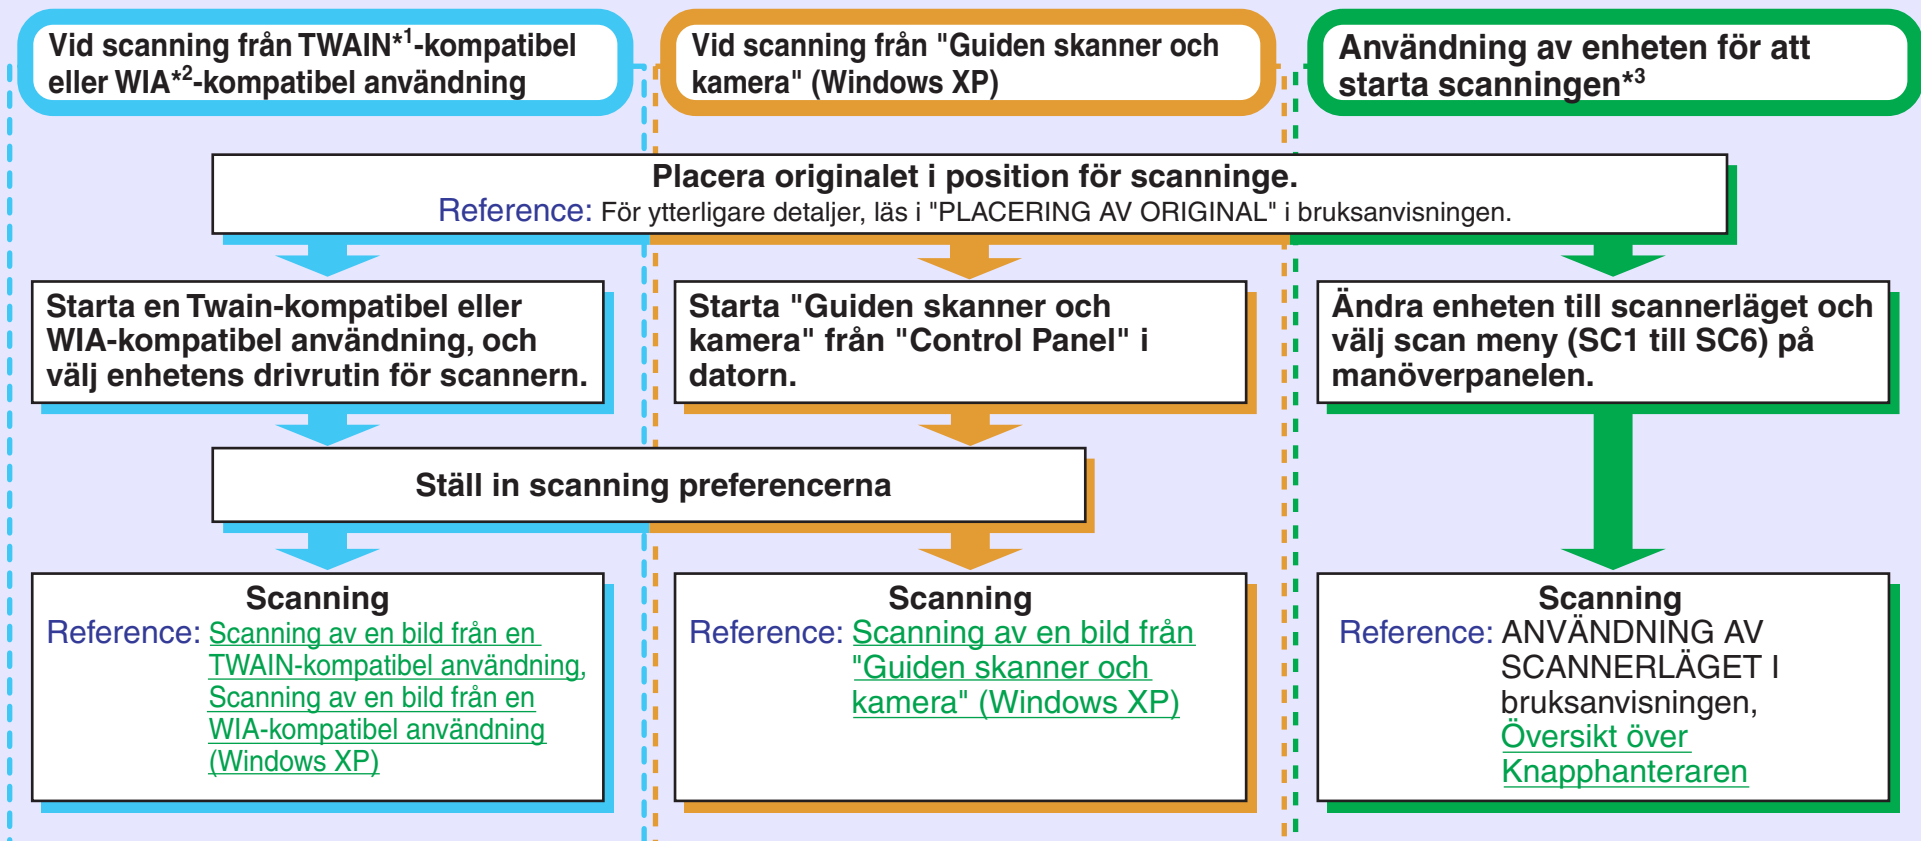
Vid scanning från TWAIN$^{*1}$-kompatibel eller WIA$^{*2}$-kompatibel användning

Vid scanning från "Guiden skanner och kamera" (Windows XP)

Användning av enheten för att starta scanningen$^{*3}$

Placera originalet i position för scanninge.
Reference: För ytterligare detaljer, läs i "PLACERING AV ORIGINAL" i bruksanvisningen.

Starta en Twain-kompatibel eller WIA-kompatibel användning, och välj enhetens drivrutin för scannern.

Starta "Guiden skanner och kamera" från "Control Panel" i datorn.

Ändra enheten till scannerläget och välj scan meny (SC1 till SC6) på manöverpanelen.

Ställ in scanning preferencerna

Scanning
Reference: Scanning av en bild från en TWAIN-kompatibel användning, Scanning av en bild från en WIA-kompatibel användning (Windows XP)

Scanning
Reference: Scanning av en bild från "Guiden skanner och kamera" (Windows XP)

Scanning
Reference: ANVÄNDNING AV SCANNERLÄGET I bruksanvisningen, Översikt över Knapphanteraren